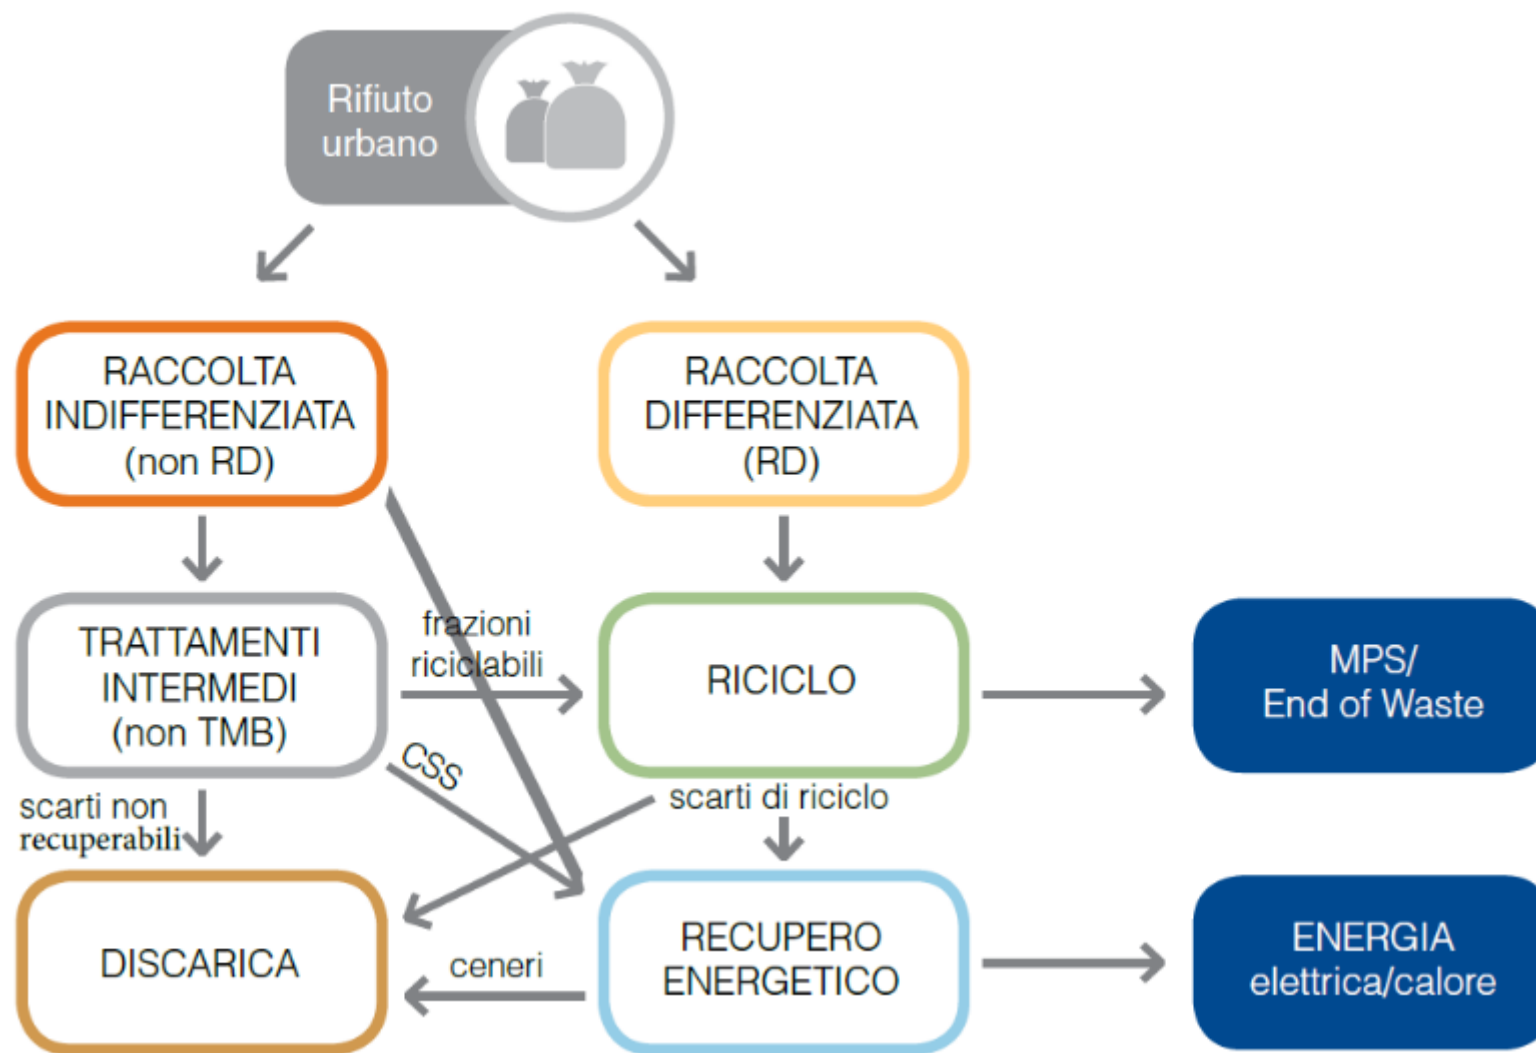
Rifiuto urbano

RACCOLTA INDIFFERENZIATA (non RD)

RACCOLTA DIFFERENZIATA (RD)

TRATTAMENTI INTERMEDI (non TMB)

frazioni riciclabili

RICICLO

MPS/ End of Waste

CSS

scarti non recuperabili

scarti di riciclo

DISCARICA

ceneri

RECUPERO ENERGETICO

ENERGIA elettrica/calore